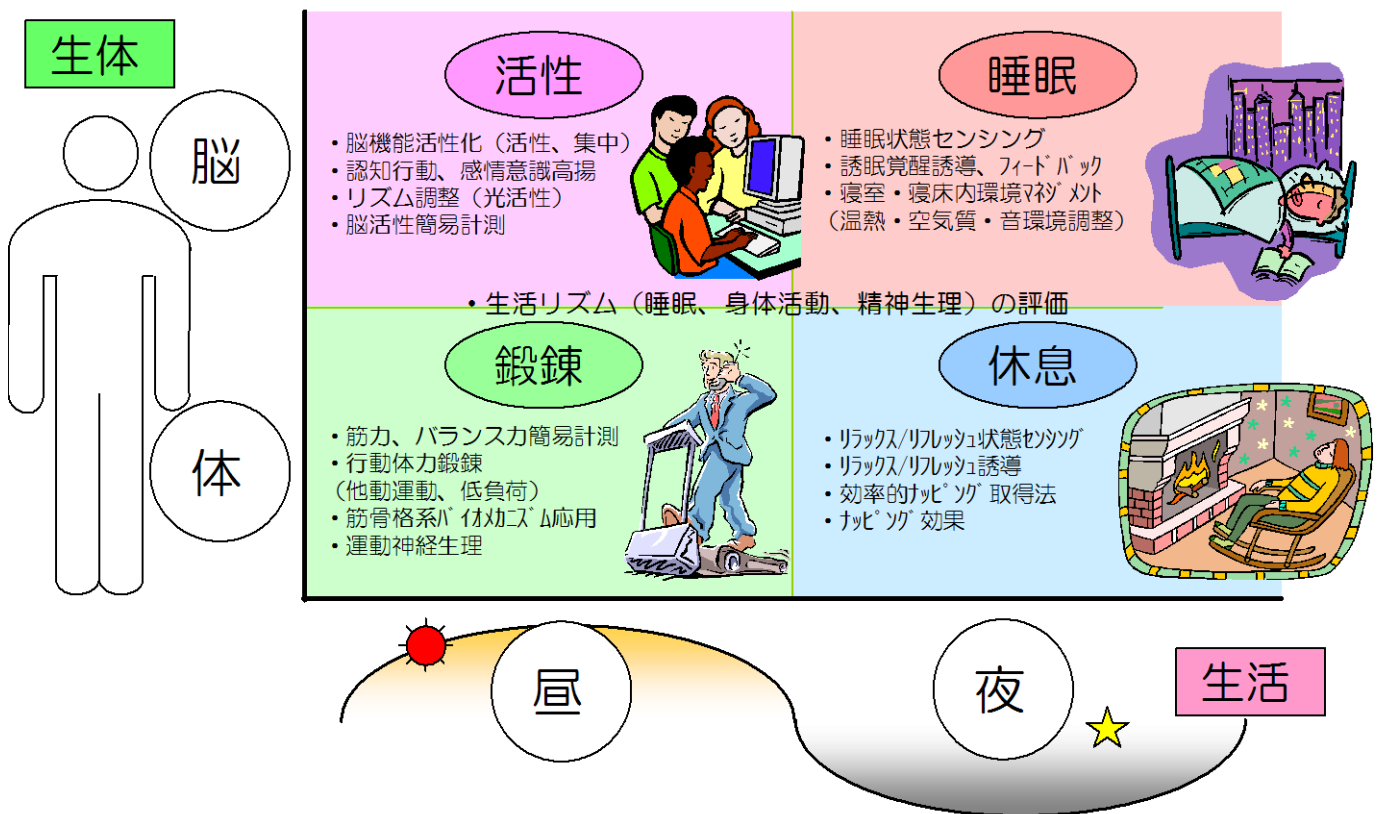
生体

脳

体

活性

・脳機能活性化（活性、集中）
・認知行動、感情意識高揚
・リズム調整（光活性）
・脳活性簡易計測

睡眠

・睡眠状態センシング
・誘眠覚醒誘導、ﾌｨｰﾄﾞﾊﾞｯｸ
・寝室・寝床内環境ﾏﾈｼﾞﾒﾝﾄ
（温熱・空気質・音環境調整）

・生活リズム（睡眠、身体活動、精神生理）の評価

鍛錬

・筋力、バランス力簡易計測
・行動体力鍛錬
（他動運動、低負荷）
・筋骨格系ﾊﾞｲｵﾒｶﾆｽﾞﾑ応用
・運動神経生理

休息

・ﾘﾗｯｸｽ/ﾘﾌﾚｯｼｭ状態ｾﾝｼﾝｸﾞ
・ﾘﾗｯｸｽ/ﾘﾌﾚｯｼｭ誘導
・効率的ﾅｯﾋﾟﾝｸﾞ取得法
・ﾅｯﾋﾟﾝｸﾞ効果

昼

夜

生活